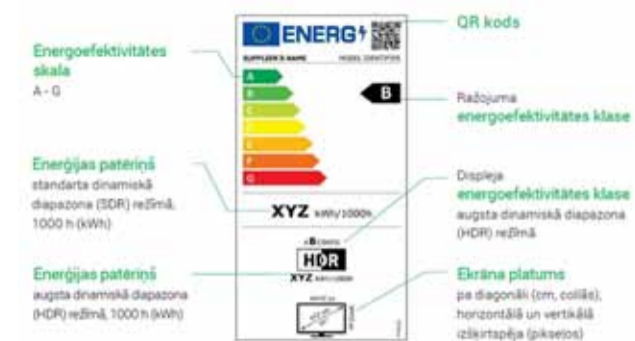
ENERG

SUPPLIER'S NAME

MODEL IDENTIFIER

QR kods

Energoefektivitātes skala

A - G

A

B

C

D

E

F

G

B

Ražojuma energoefektivitātes klase

Enerģijas patēriņš

standarta dinamiskā diapazona (SDR) režīmā, 1000 h (kWh)

XYZ kWh/1000h

Displeja energoefektivitātes klase

augsta dinamiskā diapazona (HDR) režīmā

HDR

XYZ kWh/1000h

Enerģijas patēriņš

augsta dinamiskā diapazona (HDR) režīmā, 1000 h (kWh)

Ekrāna platums

pa diagonāli (cm, collās); horizontālā un vertikālā izšķirtspēja (pikseļos)